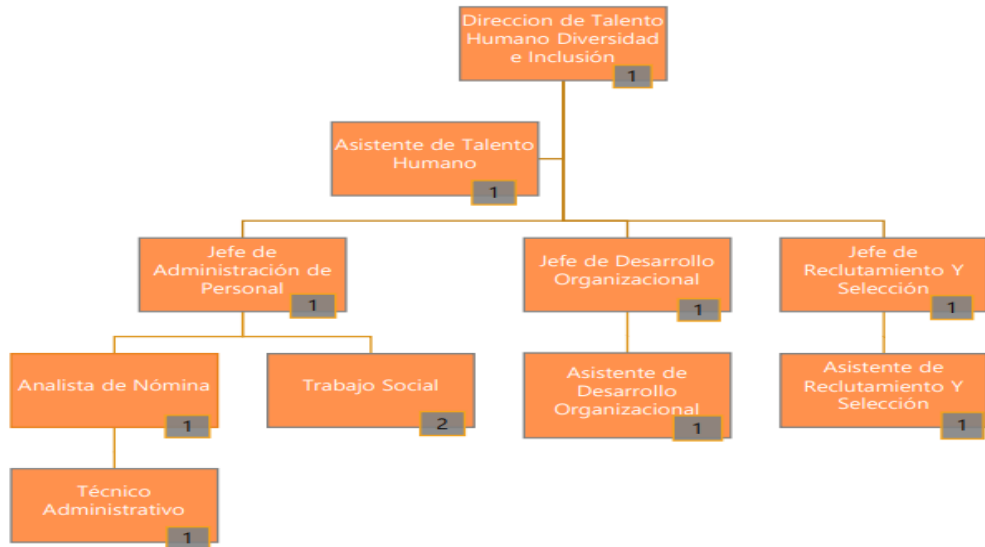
Direccion de Talento Humano Diversidad e Inclusión
1

Asistente de Talento Humano
1

Jefe de Administración de Personal
1

Jefe de Desarrollo Organizacional
1

Jefe de Reclutamiento Y Selección
1

Analista de Nómina
1

Trabajo Social
2

Asistente de Desarrollo Organizacional
1

Asistente de Reclutamiento Y Selección
1

Técnico Administrativo
1